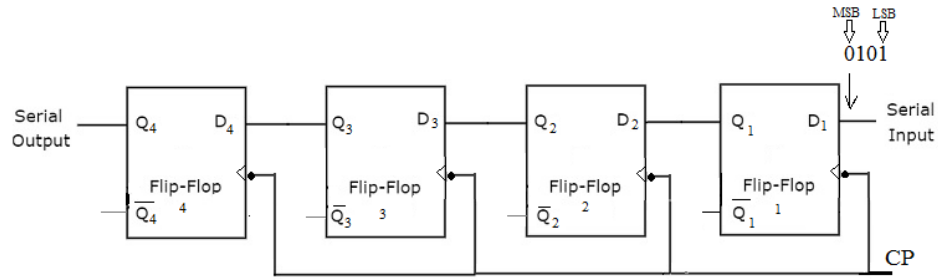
MSB LSB
0101

Serial Output

$Q_4$ $D_4$
Flip-Flop 4
$\overline{Q_4}$

$Q_3$ $D_3$
Flip-Flop 3
$\overline{Q_3}$

$Q_2$ $D_2$
Flip-Flop 2
$\overline{Q_2}$

$Q_1$ $D_1$
Flip-Flop 1
$\overline{Q_1}$

Serial Input

CP